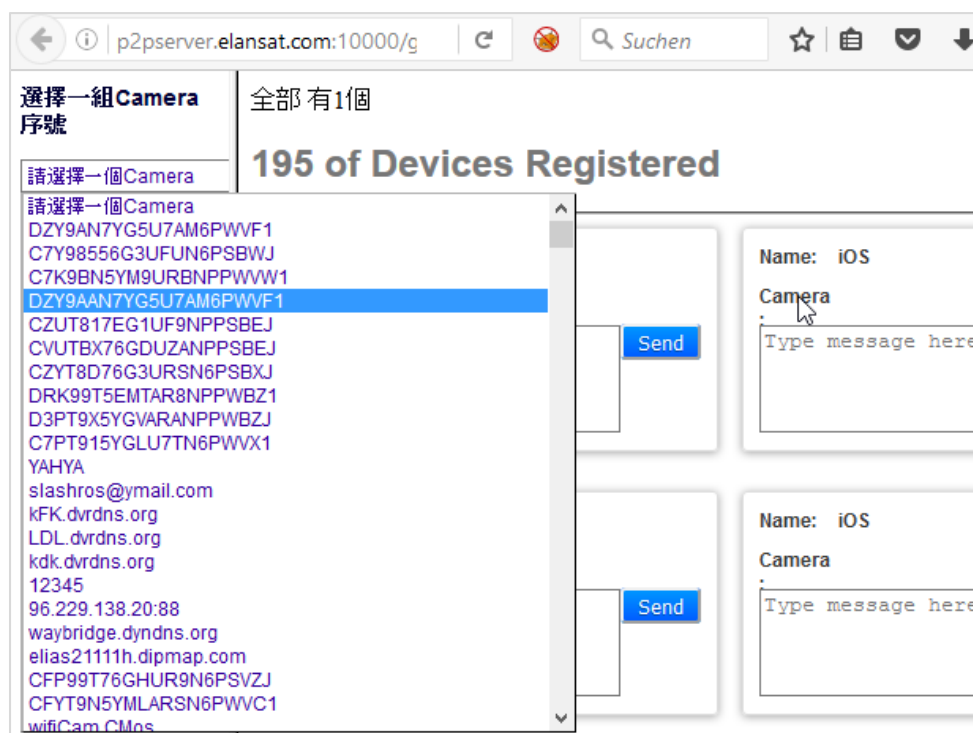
p2pserver.elansat.com:10000/g

Suchen

選擇一組Camera 序號

請選擇一個Camera

請選擇一個Camera
DZY9AN7YG5U7AM6PWVF1
C7Y98556G3UFUN6PSBWJ
C7K9BN5YM9URBNPPWVW1
DZY9AAN7YG5U7AM6PWVF1
CZUT817EG1UF9NPPSBEJ
CVUTBX76GDUZANPPSBEJ
CZYT8D76G3URSN6PSBXJ
DRK99T5EMTAR8NPPWBZ1
D3PT9X5YGVARANPPWBZJ
C7PT915YGLU7TN6PWVX1
YAHYA
slashros@ymail.com
kFK.dvrdns.org
LDL.dvrdns.org
kdk.dvrdns.org
12345
96.229.138.20:88
waybridge.dyndns.org
elias21111h.dipmap.com
CFP99T76GHUR9N6PSVZJ
CFYT9N5YMLARSN6PWVC1
wifiCam CMos

全部 有1個

195 of Devices Registered

Send

Name: iOS

Camera
:

Type message here

Send

Name: iOS

Camera
:

Type message here